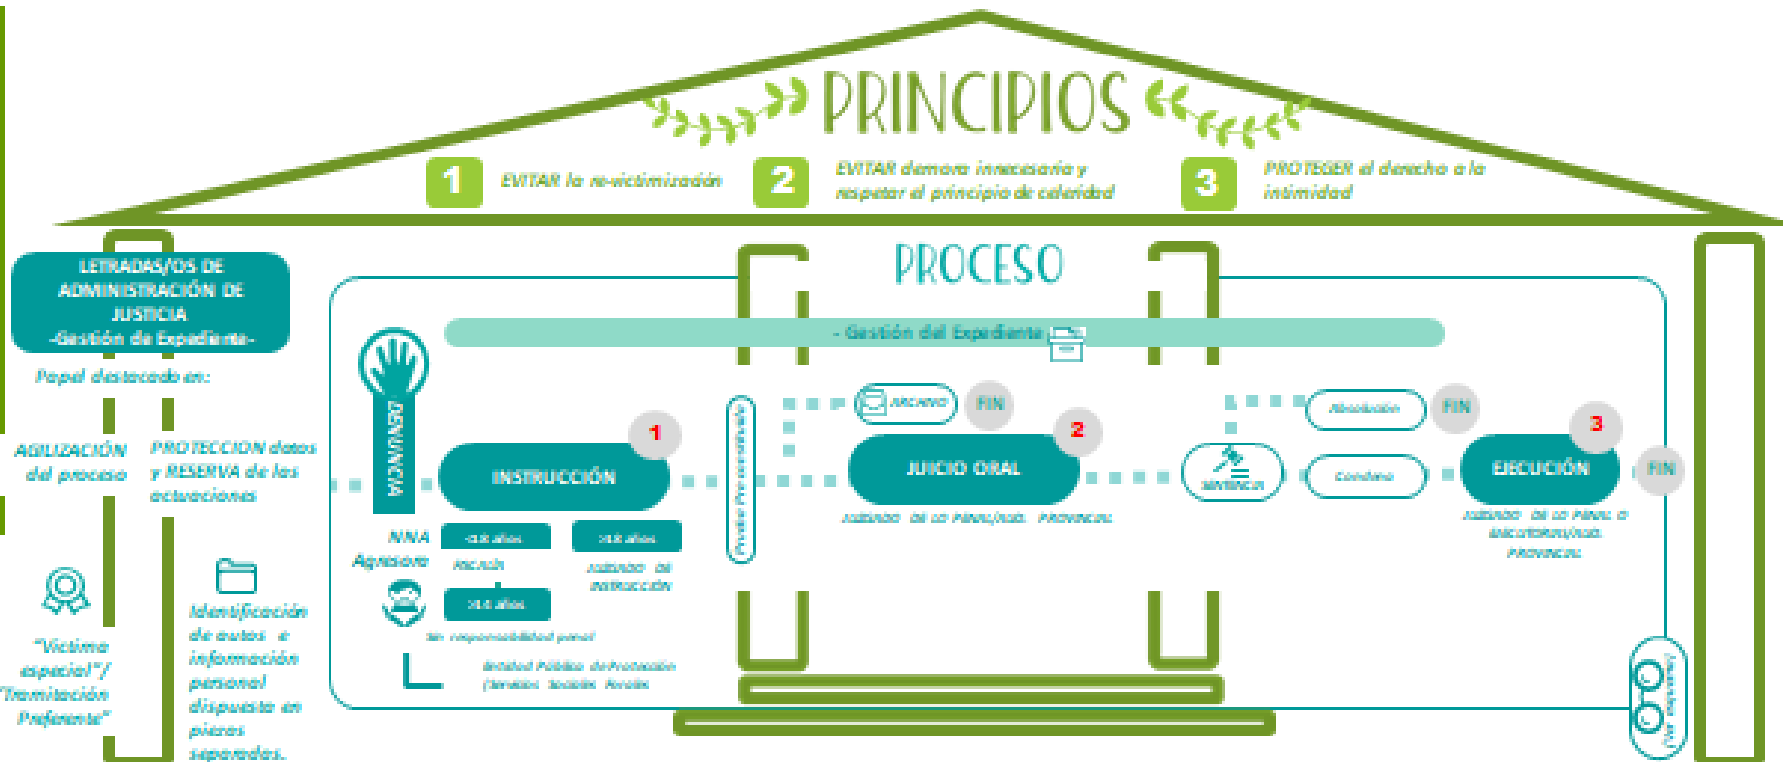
PRINCIPIOS

1 EVITAR la re-victimización

2 EVITAR demora innecesaria y respetar el principio de celeridad

3 PROTEGER el derecho a la intimidad

LETRADAS/OS DE ADMINISTRACIÓN DE JUSTICIA -Gestión de Expediente-

Papel destacado en:

AGILIZACIÓN del proceso

PROTECCION datos y RESERVA de las actuaciones

"Víctima especial"/ Tramitación Preferente"

Identificación de autos e información personal dispuesta en piezas separadas.

PROCESO

- Gestión del Expediente -

DENUNCIA

NNA Agresora

INSTRUCCIÓN 1

<18 años

Fiscalía

>18 años

Juzgado de Instrucción

<14 años

Sin responsabilidad penal

Entidad Pública de Protección (Servicios Sociales, Fiscalía)

Prueba Preconstituida

ARCHIVO FIN

JUICIO ORAL 2

JUZGADO DE LO PENAL/AUD. PROVINCIAL

SENTENCIA

Absolución FIN

Condena

EJECUCIÓN 3

JUZGADO DE LO PENAL O SECCIÓN PENAL/AUD. PROVINCIAL

FIN

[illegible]